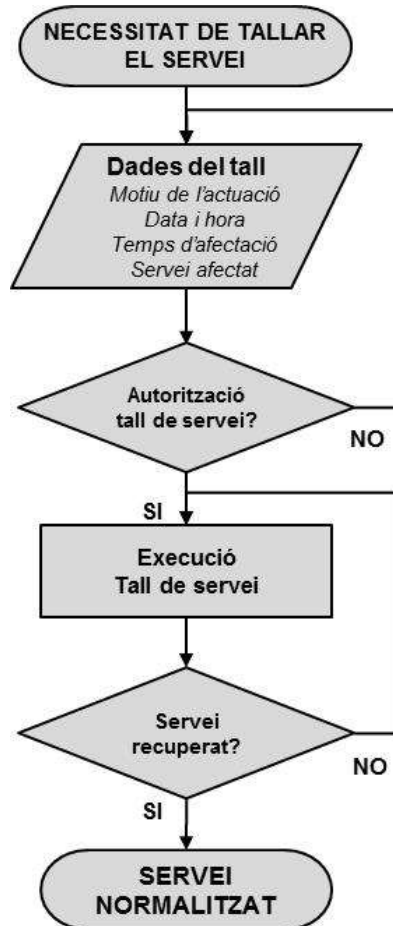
NECESSITAT DE TALLAR EL SERVEI

Dades del tall
Motiu de l'actuació
Data i hora
Temps d'afectació
Servei afectat

Autorització tall de servei?

NO

SI

Execució
Tall de servei

Servei recuperat?

NO

SI

SERVEI NORMALITZAT